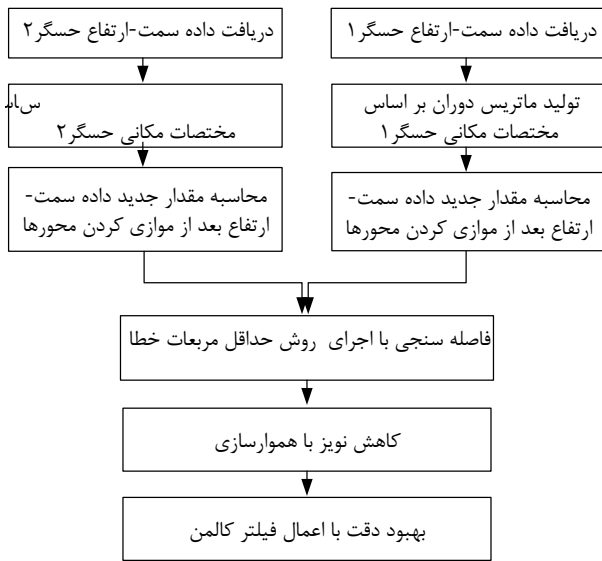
دریافت داده سمت-ارتفاع حسگر۱

تولید ماتریس دوران بر اساس مختصات مکانی حسگر۱

محاسبه مقدار جدید داده سمت-ارتفاع بعد از موازی کردن محورها

دریافت داده سمت-ارتفاع حسگر۲

س‌اس
مختصات مکانی حسگر۲

محاسبه مقدار جدید داده سمت-ارتفاع بعد از موازی کردن محورها

فاصله سنجی با اجرای روش حداقل مربعات خطا

کاهش نویز با هموارسازی

بهبود دقت با اعمال فیلتر کالمن